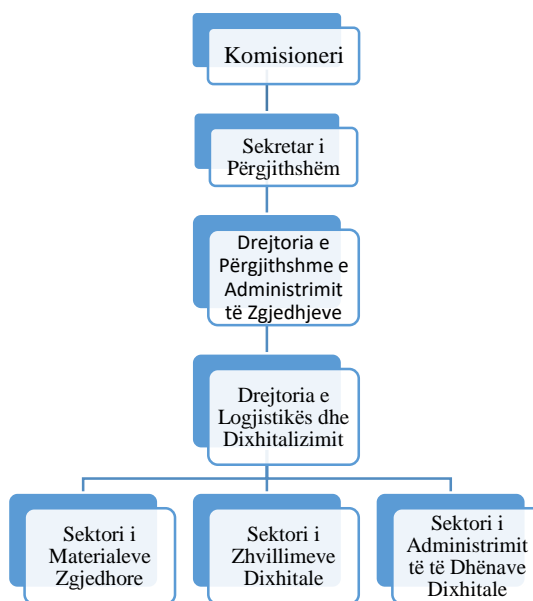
Komisioneri

Sekretar i Përgjithshëm

Drejtoria e Përgjithshme e Administrimit të Zgjedhjeve

Drejtoria e Logjistikës dhe Dixhitalizimit

Sektori i Materialeve Zgjedhore

Sektori i Zhvillimeve Dixhitale

Sektori i Administrimit të të Dhënave Dixhitale